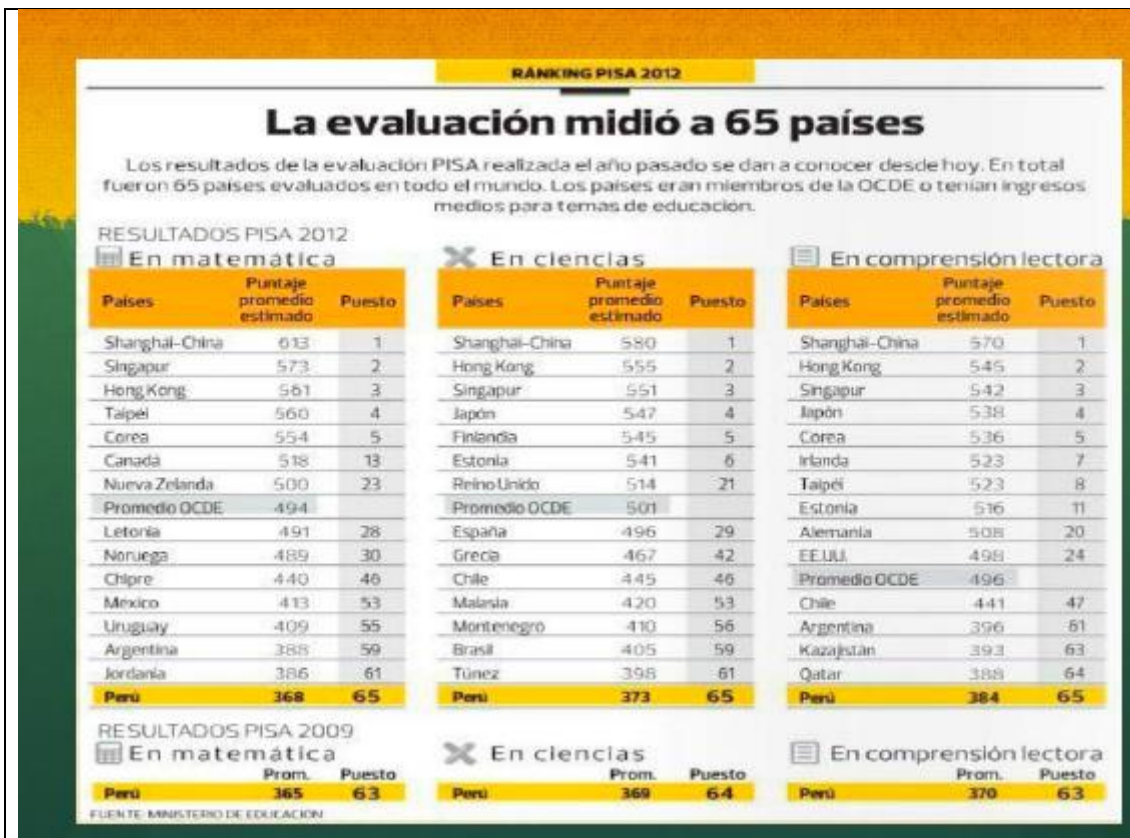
RANKING PISA 2012

La evaluación midió a 65 países

Los resultados de la evaluación PISA realizada el año pasado se dan a conocer desde hoy. En total fueron 65 países evaluados en todo el mundo. Los países eran miembros de la OCDE o tenían ingresos medios para temas de educación.

RESULTADOS PISA 2012

En matemática

| Países | Puntaje promedio estimado | Puesto |
|---|---|---|
| Shanghai-China | 613 | 1 |
| Singapur | 573 | 2 |
| Hong Kong | 561 | 3 |
| Taipei | 560 | 4 |
| Corea | 554 | 5 |
| Canadá | 518 | 13 |
| Nueva Zelanda | 500 | 23 |
| Promedio OCDE | 494 | |
| Letonia | 491 | 28 |
| Noruega | 489 | 30 |
| Chipre | 440 | 46 |
| Mexico | 413 | 53 |
| Uruguay | 409 | 55 |
| Argentina | 388 | 59 |
| Jordania | 386 | 61 |
| Perú | 368 | 65 |

En ciencias

| Países | Puntaje promedio estimado | Puesto |
|---|---|---|
| Shanghai-China | 580 | 1 |
| Hong Kong | 555 | 2 |
| Singapur | 551 | 3 |
| Japón | 547 | 4 |
| Finlandia | 545 | 5 |
| Estonia | 541 | 6 |
| Reino Unido | 514 | 21 |
| Promedio OCDE | 501 | |
| España | 496 | 29 |
| Grecia | 467 | 42 |
| Chile | 445 | 46 |
| Malasia | 420 | 53 |
| Montenegro | 410 | 56 |
| Brasil | 405 | 59 |
| Túnez | 398 | 61 |
| Perú | 373 | 65 |

En comprensión lectora

| Países | Puntaje promedio estimado | Puesto |
|---|---|---|
| Shanghai-China | 570 | 1 |
| Hong Kong | 545 | 2 |
| Singapur | 542 | 3 |
| Japón | 538 | 4 |
| Corea | 536 | 5 |
| Irlanda | 523 | 7 |
| Taipéi | 523 | 8 |
| Estonia | 516 | 11 |
| Alemania | 508 | 20 |
| EE.UU. | 498 | 24 |
| Promedio OCDE | 496 | |
| Chile | 441 | 47 |
| Argentina | 396 | 61 |
| Kazajstán | 393 | 63 |
| Qatar | 388 | 64 |
| Perú | 384 | 65 |

RESULTADOS PISA 2009

En matemática

| | Prom. | Puesto |
|---|---|---|
| Perú | 365 | 63 |

En ciencias

| | Prom. | Puesto |
|---|---|---|
| Perú | 369 | 64 |

En comprensión lectora

| | Prom. | Puesto |
|---|---|---|
| Perú | 370 | 63 |

FUENTE: MINISTERIO DE EDUCACION